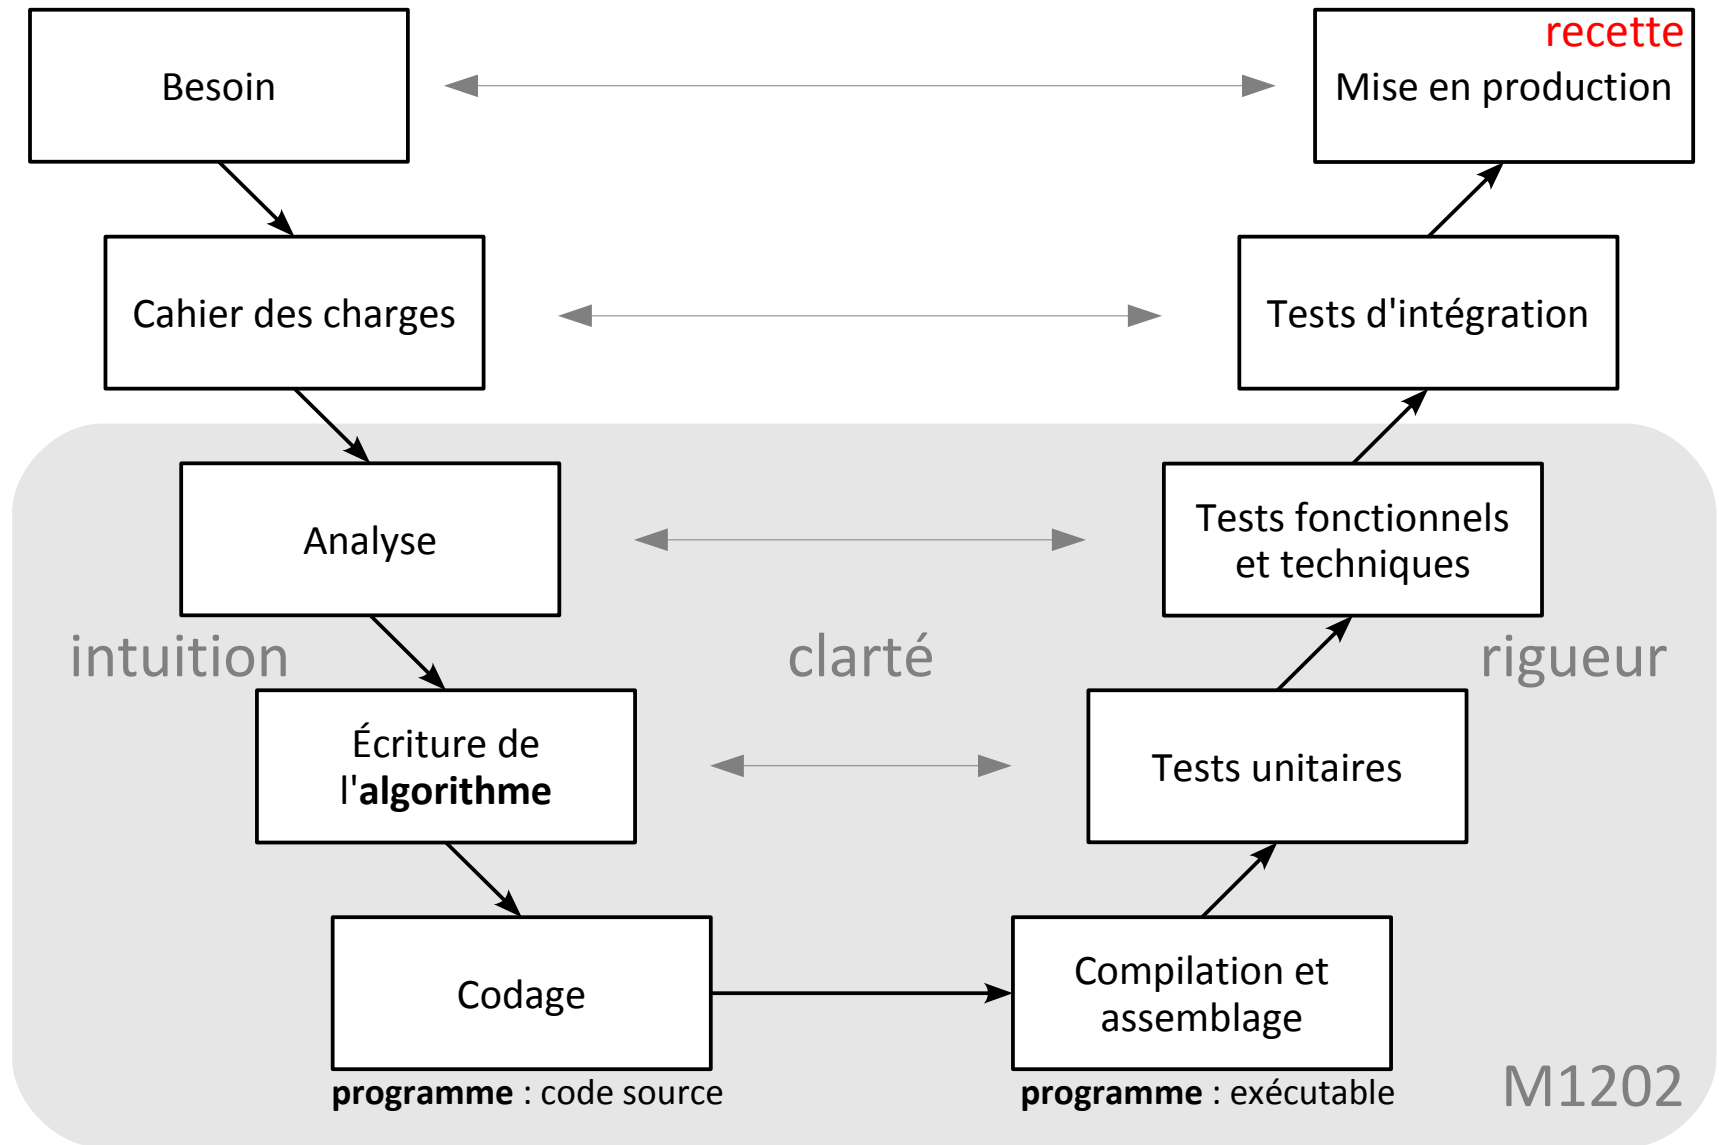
Besoin

recette

Mise en production

Cahier des charges

Tests d'intégration

Analyse

Tests fonctionnels et techniques

intuition

clarté

rigueur

Écriture de l'**algorithme**

Tests unitaires

Codage

Compilation et assemblage

**programme** : code source

**programme** : exécutable

M1202